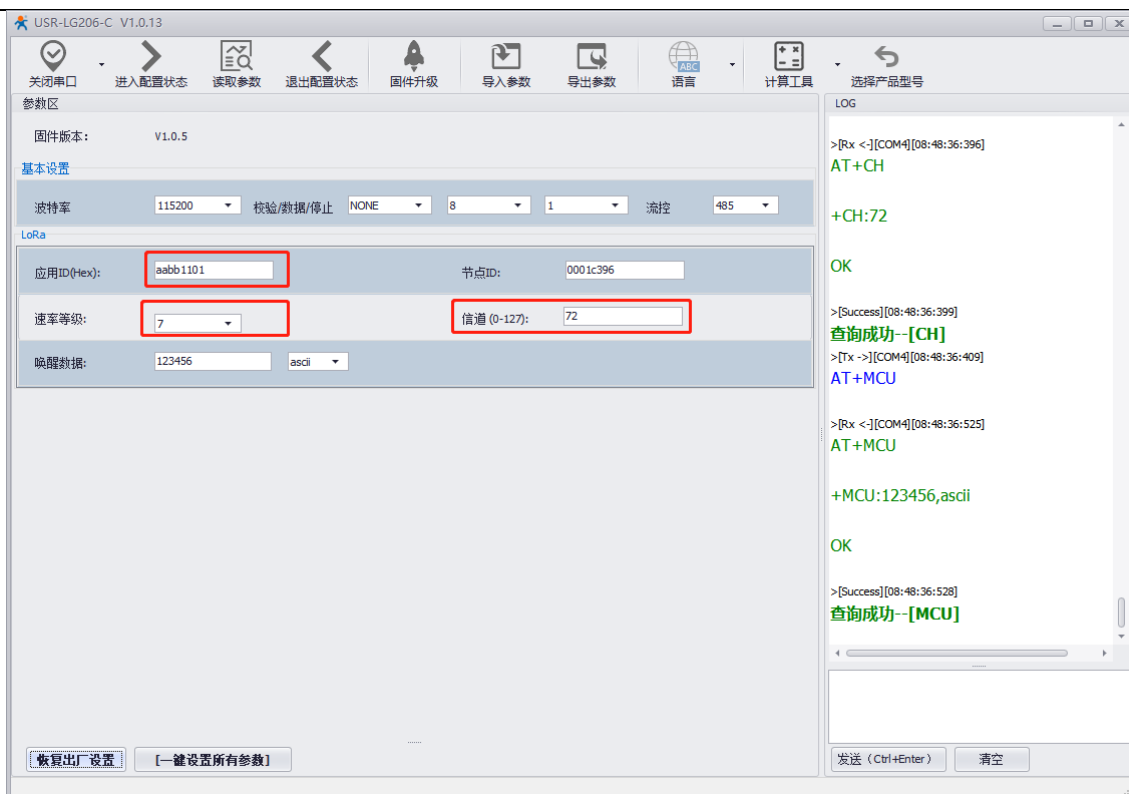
USR-LG206-C V1.0.13

关闭串口 进入配置状态 读取参数 退出配置状态 固件升级 导入参数 导出参数 语言 计算工具 选择产品型号

参数区

固件版本: V1.0.5

基本设置

波特率 115200 校验/数据/停止 NONE 8 1 流控 485

LoRa

应用ID(Hex): aabb1101 节点ID: 0001c396

速率等级: 7 信道 (0-127): 72

唤醒数据: 123456 ascii

恢复出厂设置 [一键设置所有参数]

LOG

>[Rx <-][COM4][08:48:36:396]
AT+CH

+CH:72

OK

>[Success][08:48:36:399]
查询成功--[CH]
>[Tx ->][COM4][08:48:36:409]
AT+MCU

>[Rx <-][COM4][08:48:36:525]
AT+MCU

+MCU:123456,ascii

OK

>[Success][08:48:36:528]
查询成功--[MCU]

发送（Ctrl+Enter） 清空